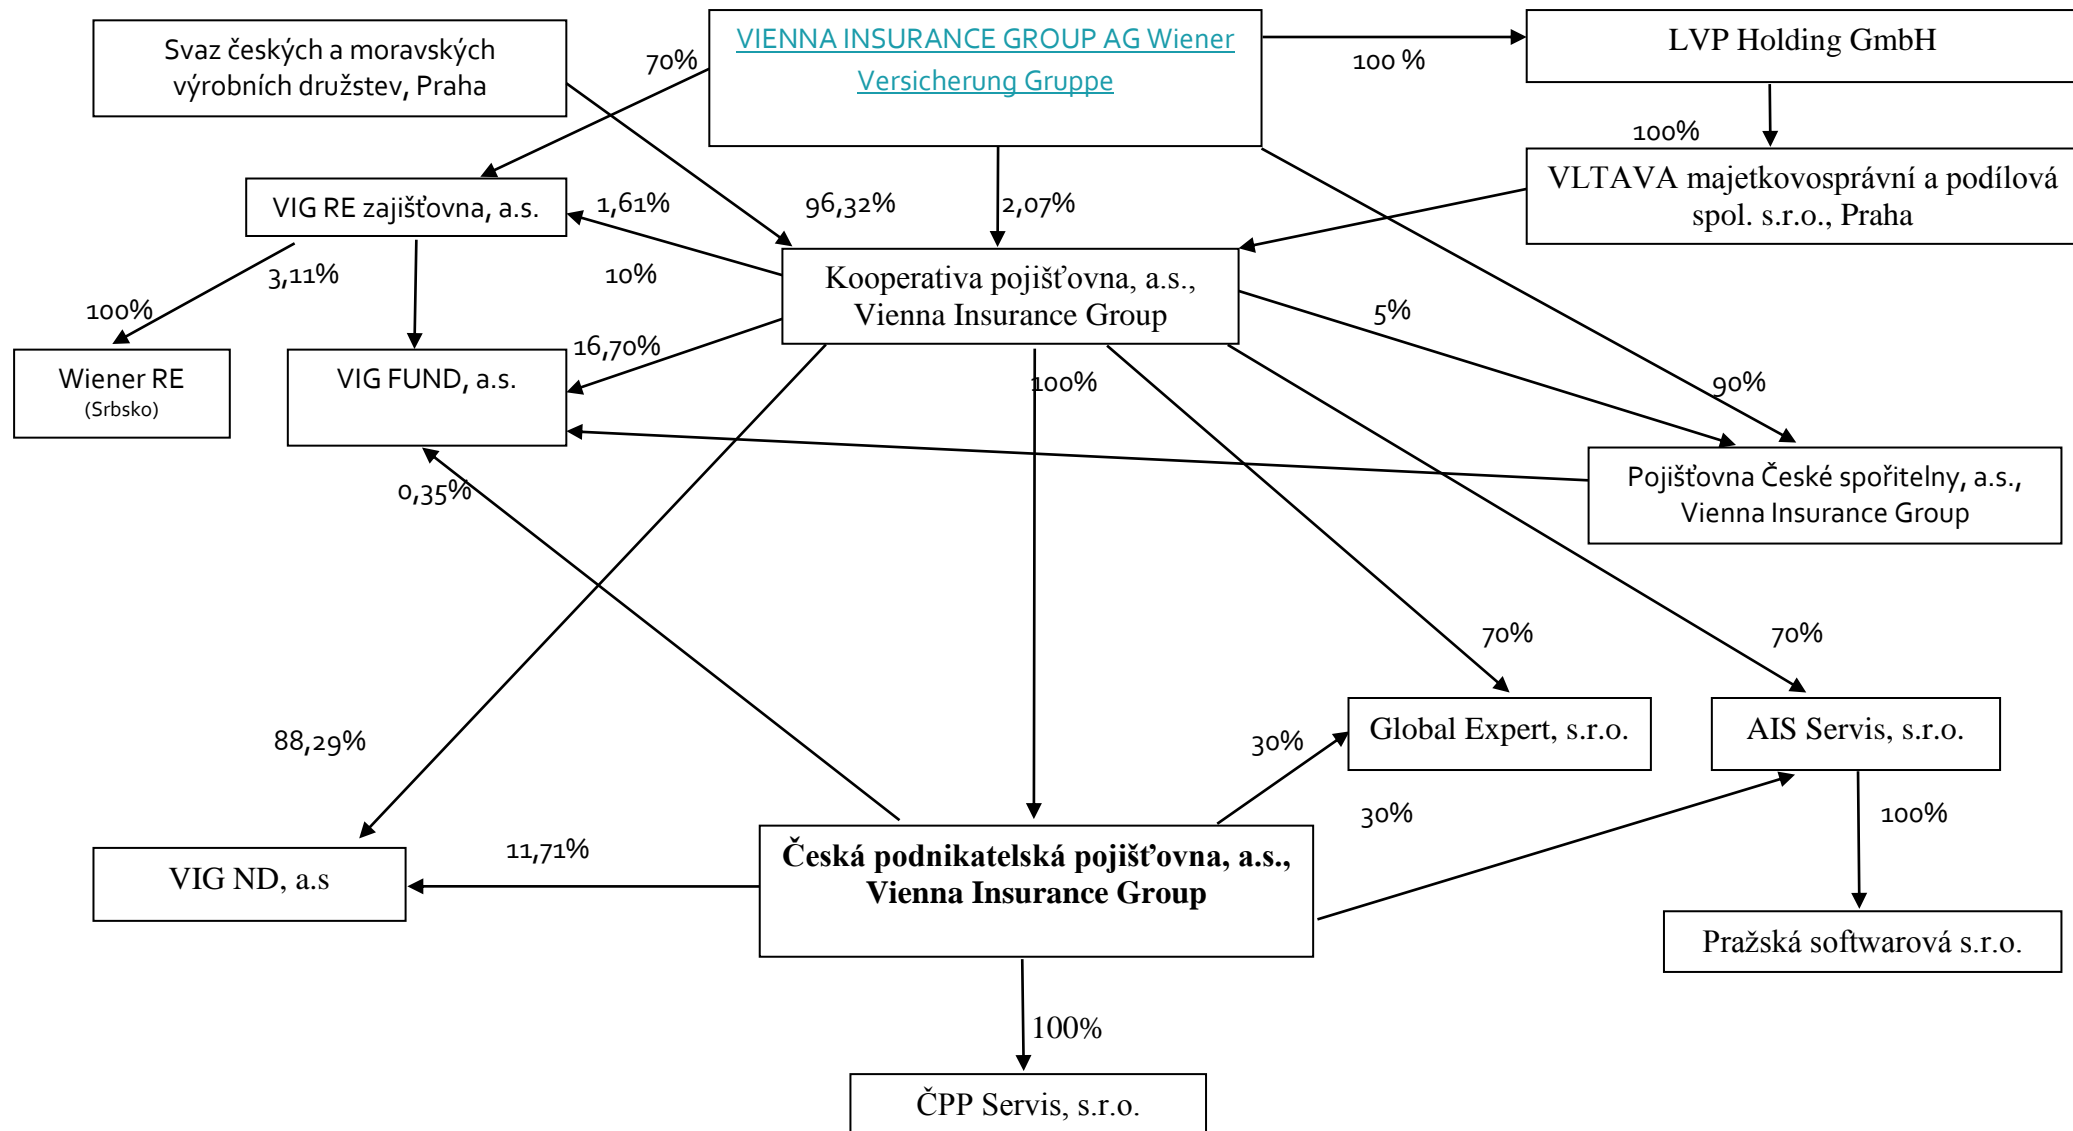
Svaz českých a moravských výrobních družstev, Praha

70%

VIENNA INSURANCE GROUP AG Wiener Versicherung Gruppe

100 %

LVP Holding GmbH

100%

VLTAVA majetkovosprávní a podílová spol. s.r.o., Praha

VIG RE zajišťovna, a.s.

1,61%

96,32%

2,07%

3,11%

10%

100%

Kooperativa pojišťovna, a.s., Vienna Insurance Group

5%

Wiener RE
(Srbsko)

VIG FUND, a.s.

16,70%

100%

90%

Pojišťovna České spořitelny, a.s., Vienna Insurance Group

0,35%

70%

70%

88,29%

30%

Global Expert, s.r.o.

AIS Servis, s.r.o.

30%

100%

VIG ND, a.s

11,71%

Česká podnikatelská pojišťovna, a.s., Vienna Insurance Group

Pražská softwarová s.r.o.

100%

ČPP Servis, s.r.o.